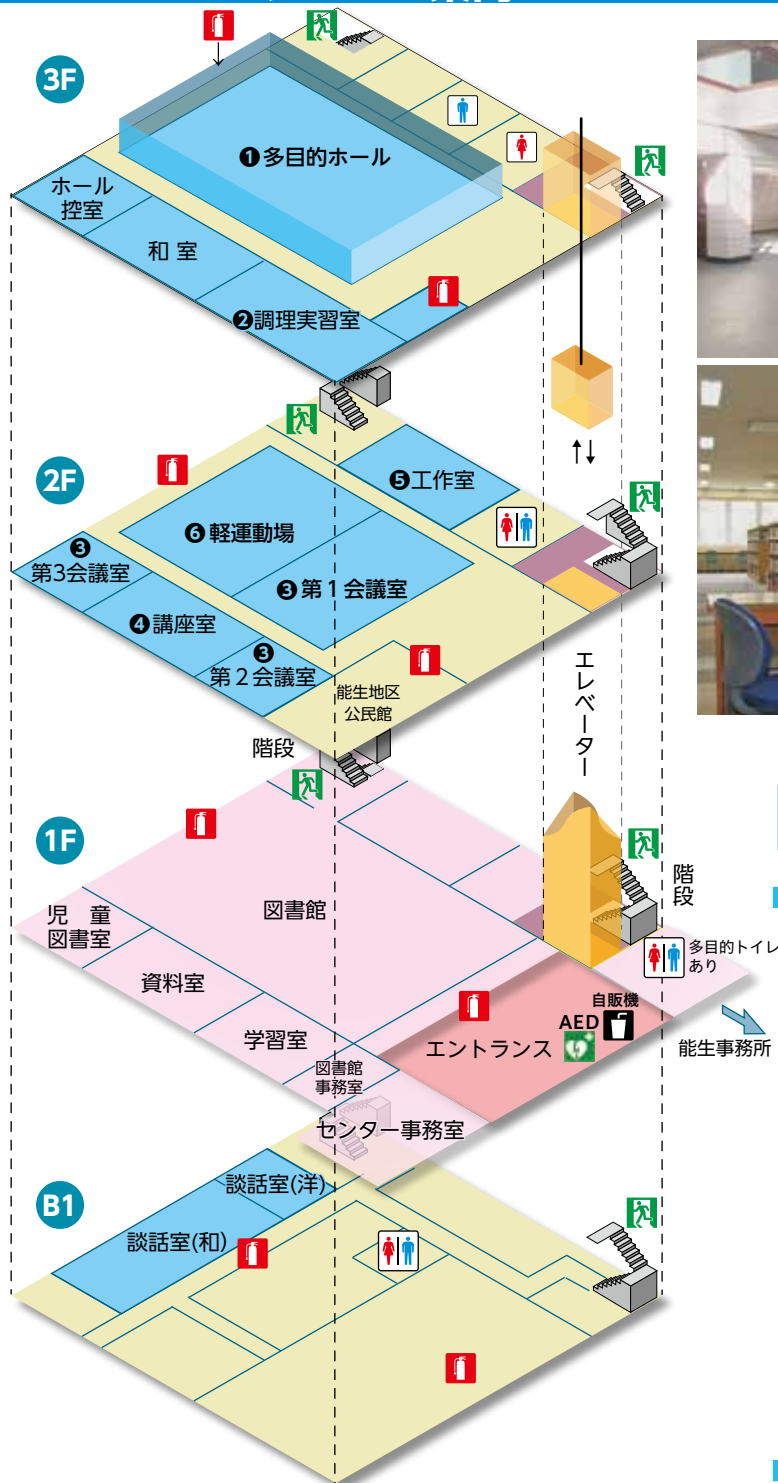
3F

❶多目的ホール

ホール控室

和 室

❷調理実習室

2F

❺工作室

❻軽運動場

❸第3会議室

❸第１会議室

❹講座室

❸第２会議室

能生地区公民館

階段

エレベーター

1F

階段

児 童図書室

図書館

多目的トイレあり

資料室

自販機

AED

学習室

エントランス

能生事務所

図書館事務室

センター事務室

B1

談話室(洋)

談話室(和)